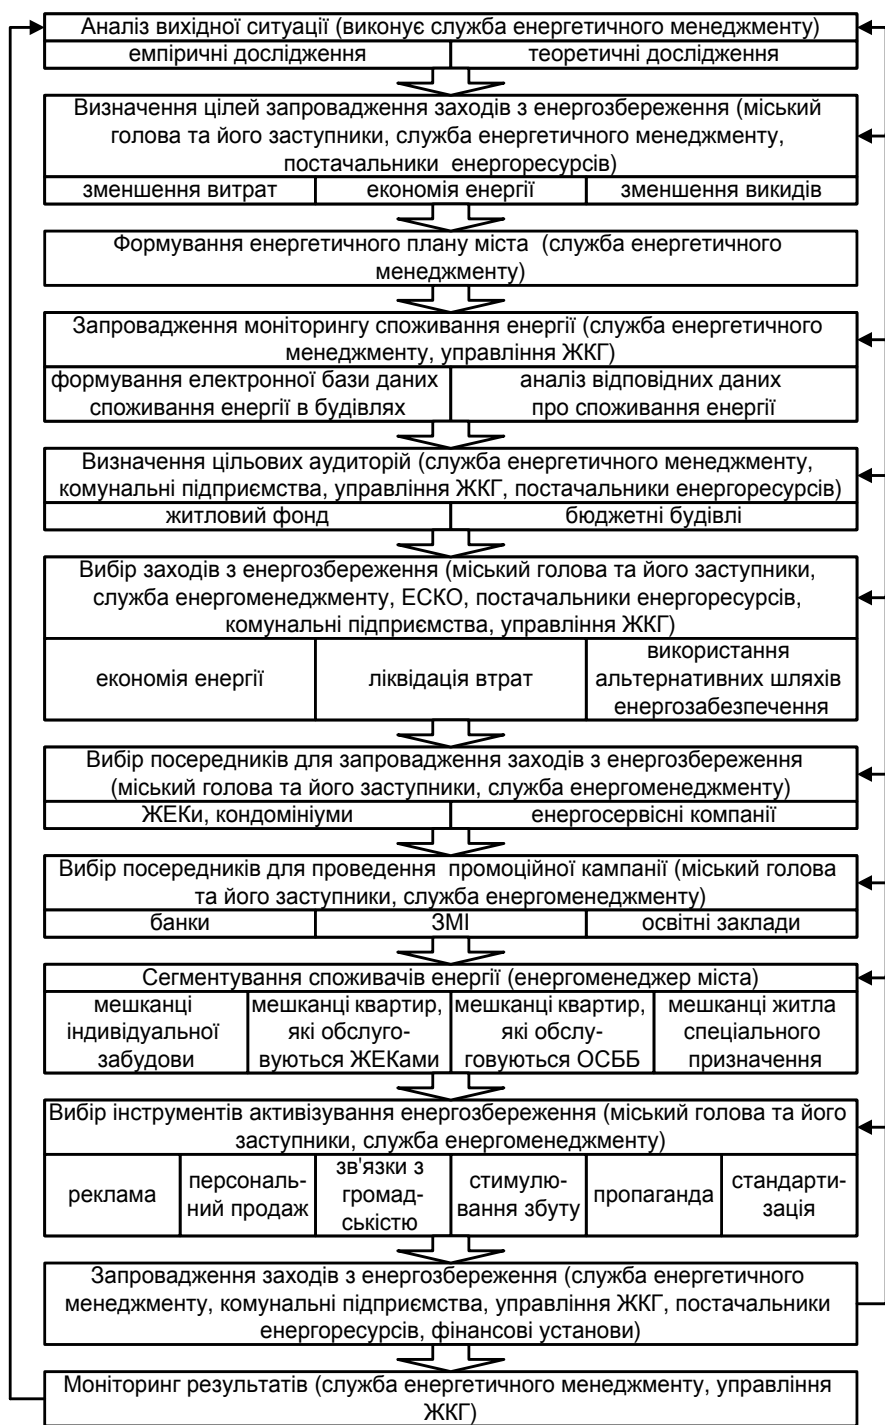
Аналіз вихідної ситуації (виконує служба енергетичного менеджменту)

| емпіричні дослідження | теоретичні дослідження |
|---|---|

Визначення цілей запровадження заходів з енергозбереження (міський голова та його заступники, служба енергетичного менеджменту, постачальники енергоресурсів)

| зменшення витрат | економія енергії | зменшення викидів |
|---|---|---|

Формування енергетичного плану міста (служба енергетичного менеджменту)

Запровадження моніторингу споживання енергії (служба енергетичного менеджменту, управління ЖКГ)

| формування електронної бази даних споживання енергії в будівлях | аналіз відповідних даних про споживання енергії |
|---|---|

Визначення цільових аудиторій (служба енергетичного менеджменту, комунальні підприємства, управління ЖКГ, постачальники енергоресурсів)

| житловий фонд | бюджетні будівлі |
|---|---|

Вибір заходів з енергозбереження (міський голова та його заступники, служба енергоменеджменту, ЕСКО, постачальники енергоресурсів, комунальні підприємства, управління ЖКГ)

| економія енергії | ліквідація втрат | використання альтернативних шляхів енергозабезпечення |
|---|---|---|

Вибір посередників для запровадження заходів з енергозбереження (міський голова та його заступники, служба енергоменеджменту)

| ЖЕКи, кондомініуми | енергосервісні компанії |
|---|---|

Вибір посередників для проведення промоційної кампанії (міський голова та його заступники, служба енергоменеджменту)

| банки | ЗМІ | освітні заклади |
|---|---|---|

Сегментування споживачів енергії (енергоменеджер міста)

| мешканці індивідуальної забудови | мешканці квартир, які обслуговуються ЖЕКами | мешканці квартир, які обслуговуються ОСББ | мешканці житла спеціального призначення |
|---|---|---|---|

Вибір інструментів активізування енергозбереження (міський голова та його заступники, служба енергоменеджменту)

| реклама | персональний продаж | зв'язки з громадськістю | стимулювання збуту | пропаганда | стандартизація |
|---|---|---|---|---|---|

Запровадження заходів з енергозбереження (служба енергетичного менеджменту, комунальні підприємства, управління ЖКГ, постачальники енергоресурсів, фінансові установи)

Моніторинг результатів (служба енергетичного менеджменту, управління ЖКГ)